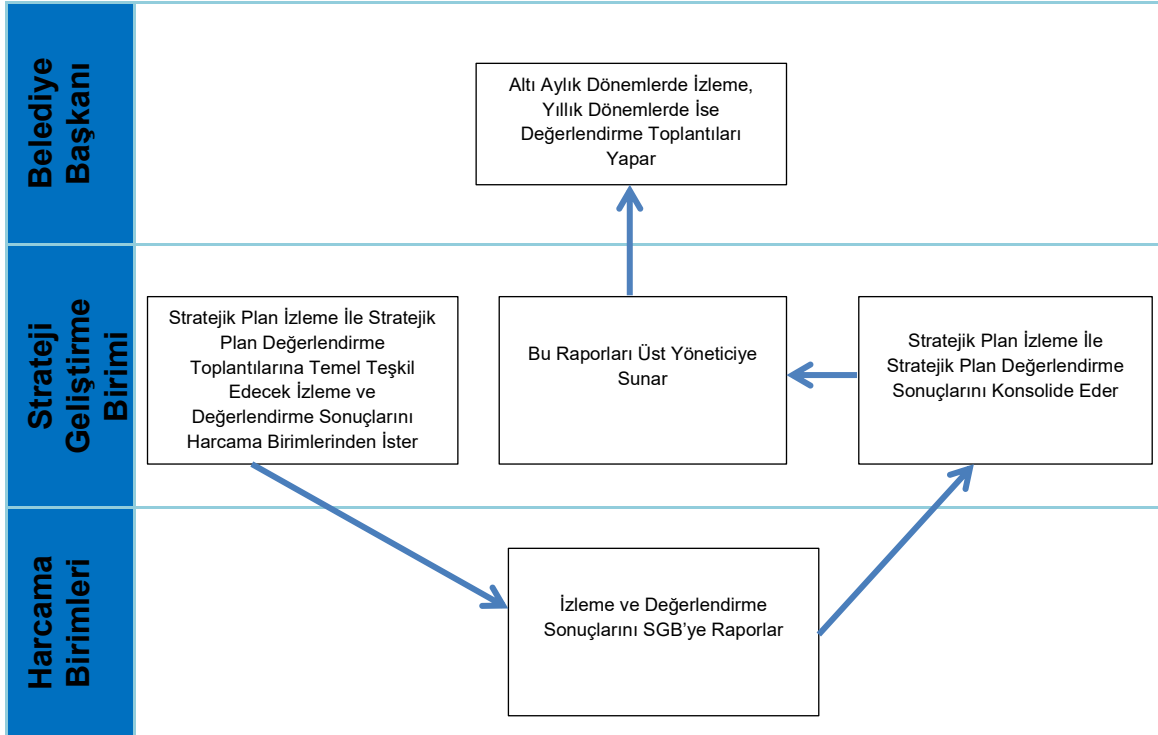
Belediye Başkanı

Altı Aylık Dönemlerde İzleme, Yıllık Dönemlerde İse Değerlendirme Toplantıları Yapar

Strateji Geliştirme Birimi

Stratejik Plan İzleme İle Stratejik Plan Değerlendirme Toplantılarına Temel Teşkil Edecek İzleme ve Değerlendirme Sonuçlarını Harcama Birimlerinden İster

Bu Raporları Üst Yöneticiye Sunar

Stratejik Plan İzleme İle Stratejik Plan Değerlendirme Sonuçlarını Konsolide Eder

Harcama Birimleri

İzleme ve Değerlendirme Sonuçlarını SGB'ye Raporlar